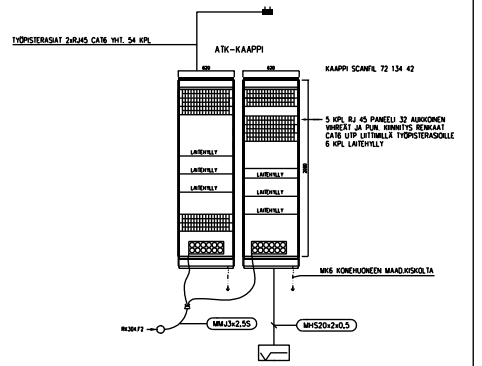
TYÖPISTERASIAT 2xRJ45 CAT6 YHT. 54 KPL

ATK-KAAPPI

620

620

KAAPPI SCANFIL 72 134 42

5 KPL RJ 45 PANEELI 32 AUKKOINEN VIHREAT JA PUN. KIINNITYS RENKAAT CAT6 UTP LIITTIMILLÄ TYÖPISTERASIOILLE 6 KPL LAITEHYLLY

2000

LAITEHYLLY

LAITEHYLLY

LAITEHYLLY

LAITEHYLLY

LAITEHYLLY

LAITEHYLLY

MK6 KONEHUONEEN MAADJ.KISKOLTA

RK30/F2

MMJ3x2,5S

MHS20x2x0,5